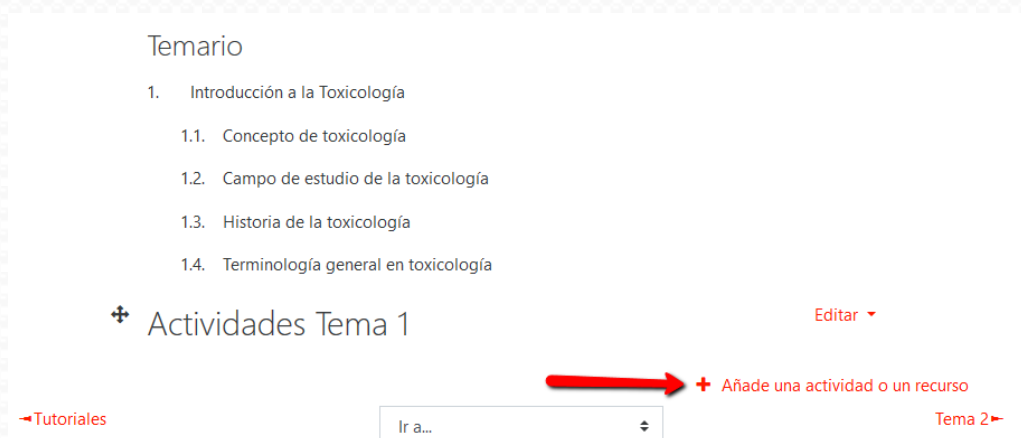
Temario

1. Introducción a la Toxicología

1.1. Concepto de toxicología

1.2. Campo de estudio de la toxicología

1.3. Historia de la toxicología

1.4. Terminología general en toxicología

Actividades Tema 1

Editar

+ Añade una actividad o un recurso

◄Tutoriales

Ir a...

Tema 2►